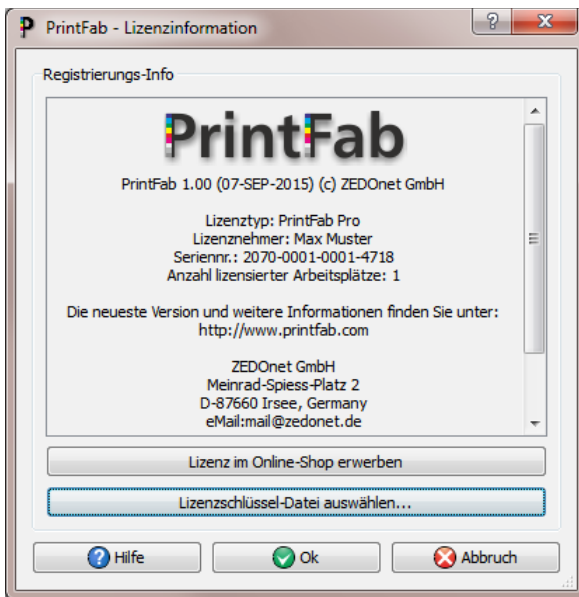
PrintFab - Lizenzinformation

?

Registrierungs-Info

PrintFab

PrintFab 1.00 (07-SEP-2015) (c) ZEDOnet GmbH

Lizenztyp: PrintFab Pro
Lizenznehmer: Max Muster
Seriennr.: 2070-0001-0001-4718
Anzahl lizensierter Arbeitsplätze: 1

Die neueste Version und weitere Informationen finden Sie unter:
http://www.printfab.com

ZEDOnet GmbH
Meinrad-Spiess-Platz 2
D-87660 Irsee, Germany
eMail:mail@zedonet.de

Lizenz im Online-Shop erwerben

Lizenzschlüssel-Datei auswählen...

Hilfe

Ok

Abbruch